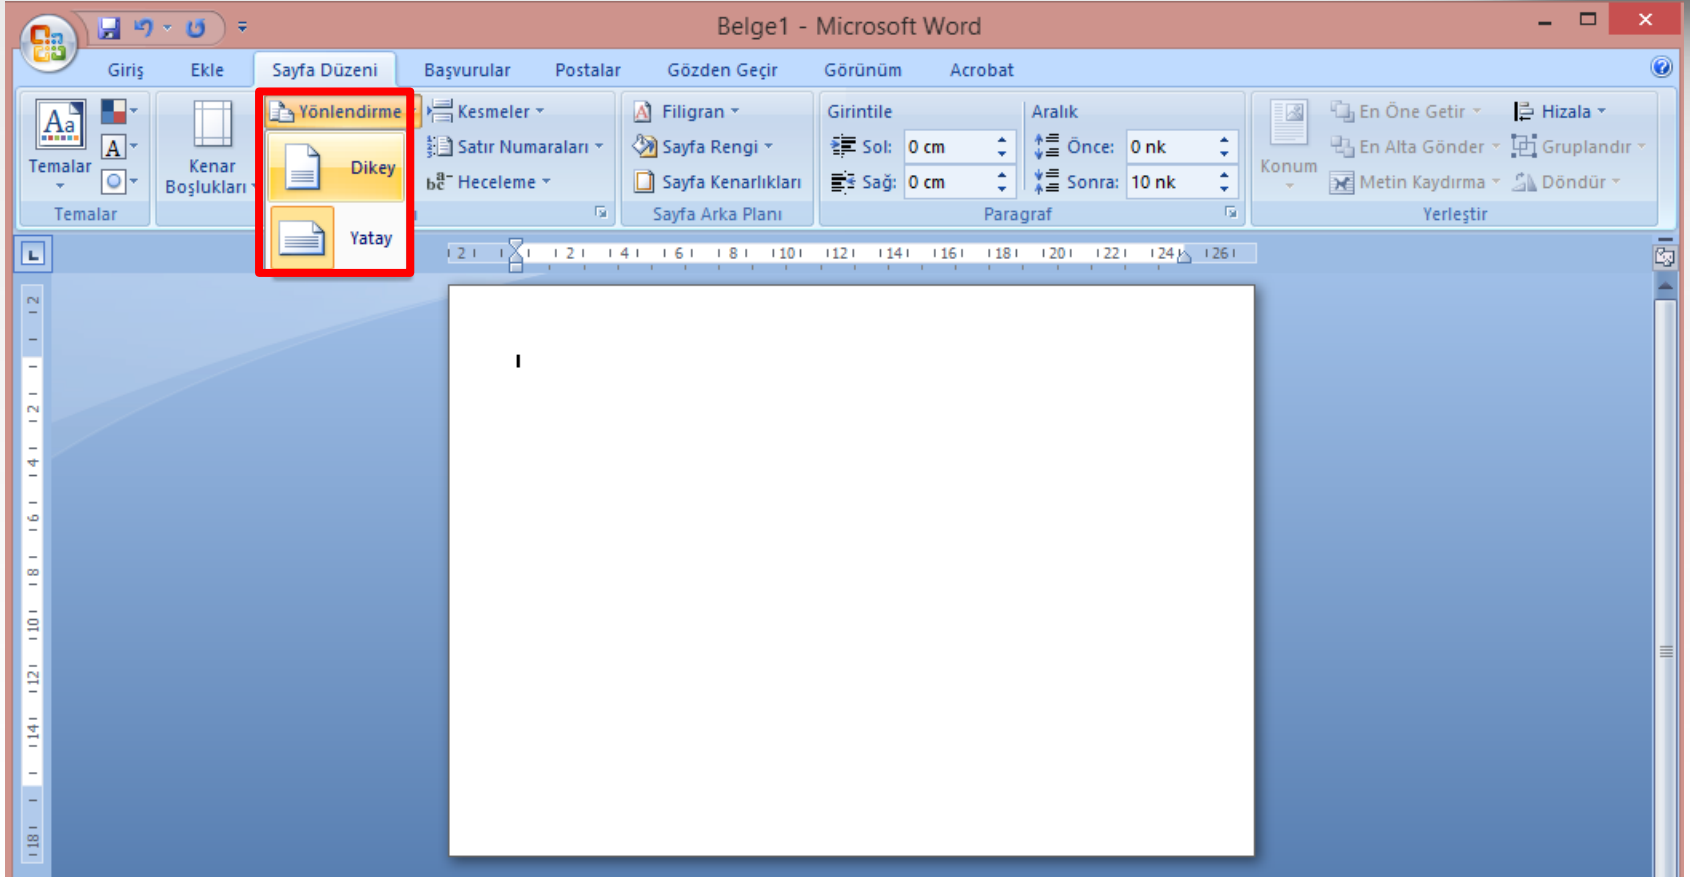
Belge1 - Microsoft Word

Giriş Ekle Sayfa Düzeni Başvurular Postalar Gözden Geçir Görünüm Acrobat

Temalar
Temalar

Kenar Boşlukları

Yönlendirme
Dikey
Yatay

Kesmeler
Satır Numaraları
Heceleme

Filigran
Sayfa Rengi
Sayfa Kenarlıkları
Sayfa Arka Planı

Girintile
Sol: 0 cm
Sağ: 0 cm
Aralık
Önce: 0 nk
Sonra: 10 nk
Paragraf

Konum
En Öne Getir
En Alta Gönder
Metin Kaydırma
Hizala
Gruplandır
Döndür
Yerleştir

2 1 2 4 6 8 10 12 14 16 18 20 22 24 26

2 2 4 6 8 10 12 14 18